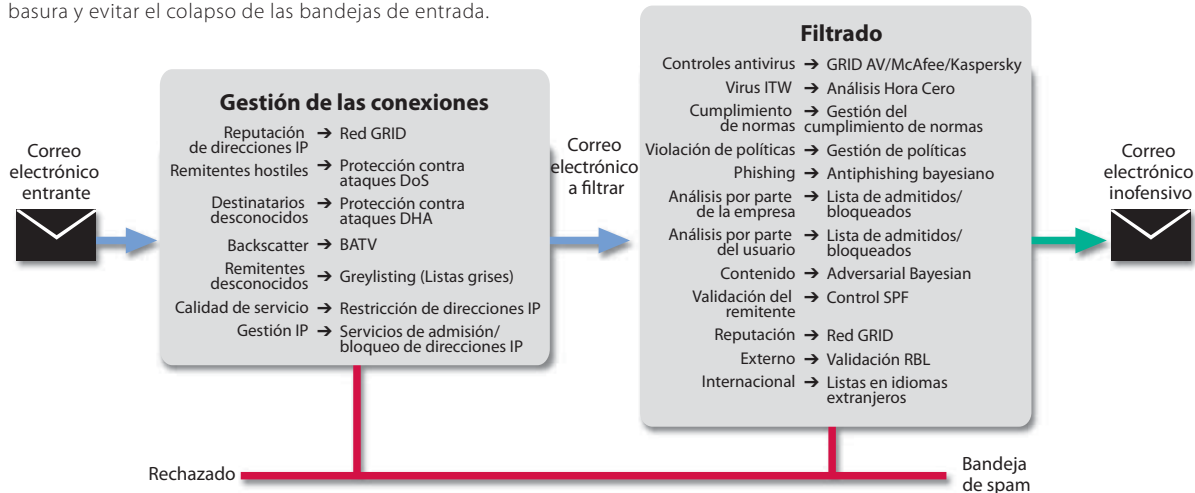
basura y evitar el colapso de las bandejas de entrada.

Correo electrónico entrante

Gestión de las conexiones

Reputación de direcciones IP → Red GRID
Remitentes hostiles → Protección contra ataques DoS
Destinatarios desconocidos → Protección contra ataques DHA
Backscatter → BATV
Remitentes desconocidos → Greylisting (Listas grises)
Calidad de servicio → Restricción de direcciones IP
Gestión IP → Servicios de admisión/bloqueo de direcciones IP

Correo electrónico a filtrar

Filtrado

Controles antivirus → GRID AV/McAfee/Kaspersky
Virus ITW → Análisis Hora Cero
Cumplimiento de normas → Gestión del cumplimiento de normas
Violación de políticas → Gestión de políticas
Phishing → Antiphishing bayesiano
Análisis por parte de la empresa → Lista de admitidos/bloqueados
Análisis por parte del usuario → Lista de admitidos/bloqueados
Contenido → Adversarial Bayesian
Validación del remitente → Control SPF
Reputación → Red GRID
Externo → Validación RBL
Internacional → Listas en idiomas extranjeros

Correo electrónico inofensivo

Rechazado

Bandeja de spam